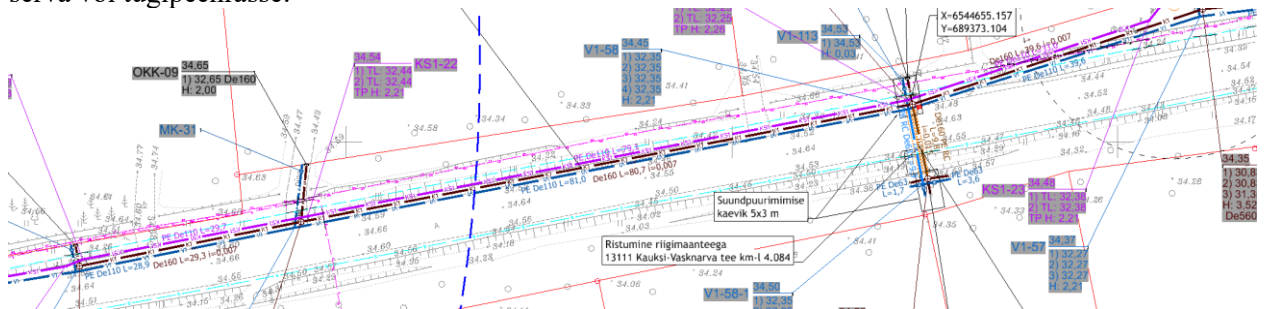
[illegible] vor tagipeenasse.

2) TL: 32,25
TP H: 2,20

X=6544655.157
Y=689373.104

V1-113 34,53
1) 32,53
H: 0,03

V1-58 34,45
1) 32,35
2) 32,35
3) 32,35
4) 32,35
H: 2,1

OKK-09 34,65
1) 32,65 De160
H: 2,00

34,54
KS1-22
1) TL: 32,44
2) TL: 32,44
TP H: 2,21

MK-31

De160 L=39,6 i=0,007
PE De110 L=39,6

PE De110 L=79,1
PE De110 L=81,0
De160 L=80,7 i=0,007

PE De110 L=28,9
De160 L=29,3 i=0,007

PE De63 L=1,7
L=3,6

KS1-23 34,48
1) TL: 32,36
2) TL: 32,36
TP H: 2,21

34,35
1) 30,8
2) 30,8
3) 31,3
H: 3,52
De560

Suundpuurimimise
kaevik 5x3 m

Ristumine riigimaanteega
13111 Kauksi-Vasknarva tee km-l 4.084

V1-57 34,37
1) 32,27
2) 32,27
3) 32,27
H: 2,1

V1-58-1 34,50
1) 32,35

34.58 34.34 34.24 34.41 34.50 34.64 34.56 34.60 34.35 34.06 34.24 34.32 34.28 34.48 34.52 34.62 34.63 34.17 34.47 34.49 34.65 34.77 34.74 34.66 34.69 34.26 34.64 34.55 34.53 34.02 34.18 34.23 34.41